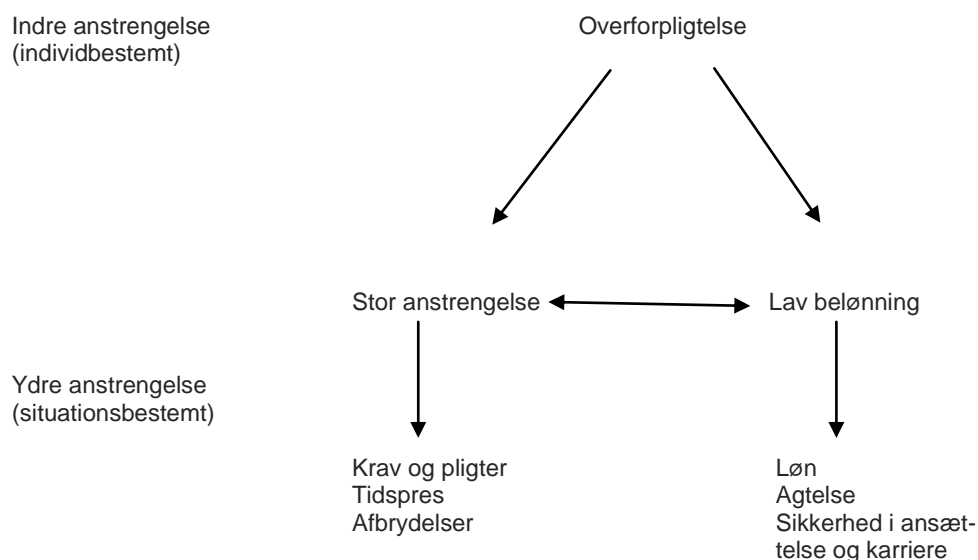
Indre anstrengelse
(individbestemt)

Overforpligtelse

Stor anstrengelse

Lav belønning

Ydre anstrengelse
(situationsbestemt)

Krav og pligter
Tidspres
Afbrydelser

Løn
Agtelse
Sikkerhed i ansættelse og karriere